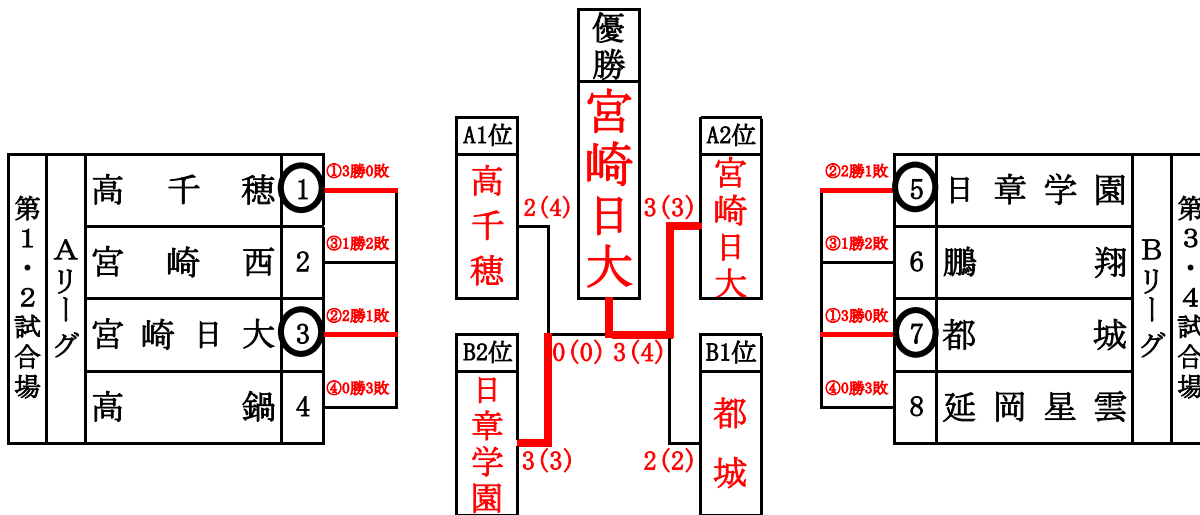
優勝
宮崎日大

A1位
高千穂
2(4)

3(3)
A2位
宮崎日大

B2位
日章学園
3(3)

0(0) 3(4)

B1位
都城
2(2)

第1・2試合場
Aリーグ

| | | |
|---|---|---|
| 高千穂 | 1 | ①3勝0敗 |
| 宮崎西 | 2 | ③1勝2敗 |
| 宮崎日大 | 3 | ②2勝1敗 |
| 高鍋 | 4 | ④0勝3敗 |

第3・4試合場
Bリーグ

| | | |
|---|---|---|
| ②2勝1敗 | 5 | 日章学園 |
| ③1勝2敗 | 6 | 鵬翔 |
| ①3勝0敗 | 7 | 都城 |
| ④0勝3敗 | 8 | 延岡星雲 |